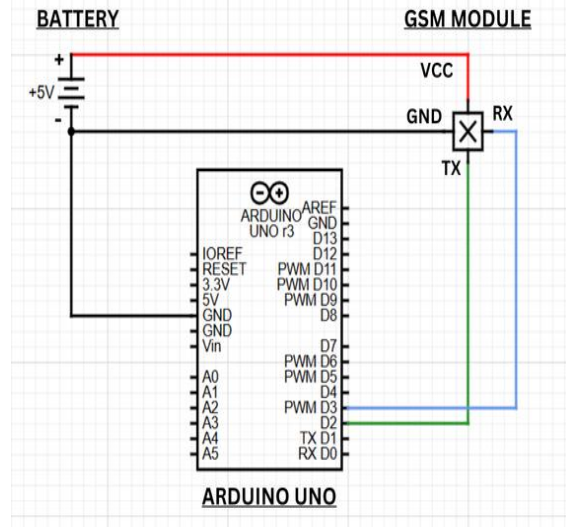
BATTERY

GSM MODULE

+

+5V

-

VCC

GND

RX

TX

ARDUINO
UNO r3

AREF
GND
D13
D12
PWM D11
PWM D10
PWM D9
D8

D7
PWM D6
PWM D5
D4
PWM D3
D2
TX D1
RX D0

IOREF
RESET
3.3V
5V
GND
GND
Vin

A0
A1
A2
A3
A4
A5

ARDUINO UNO